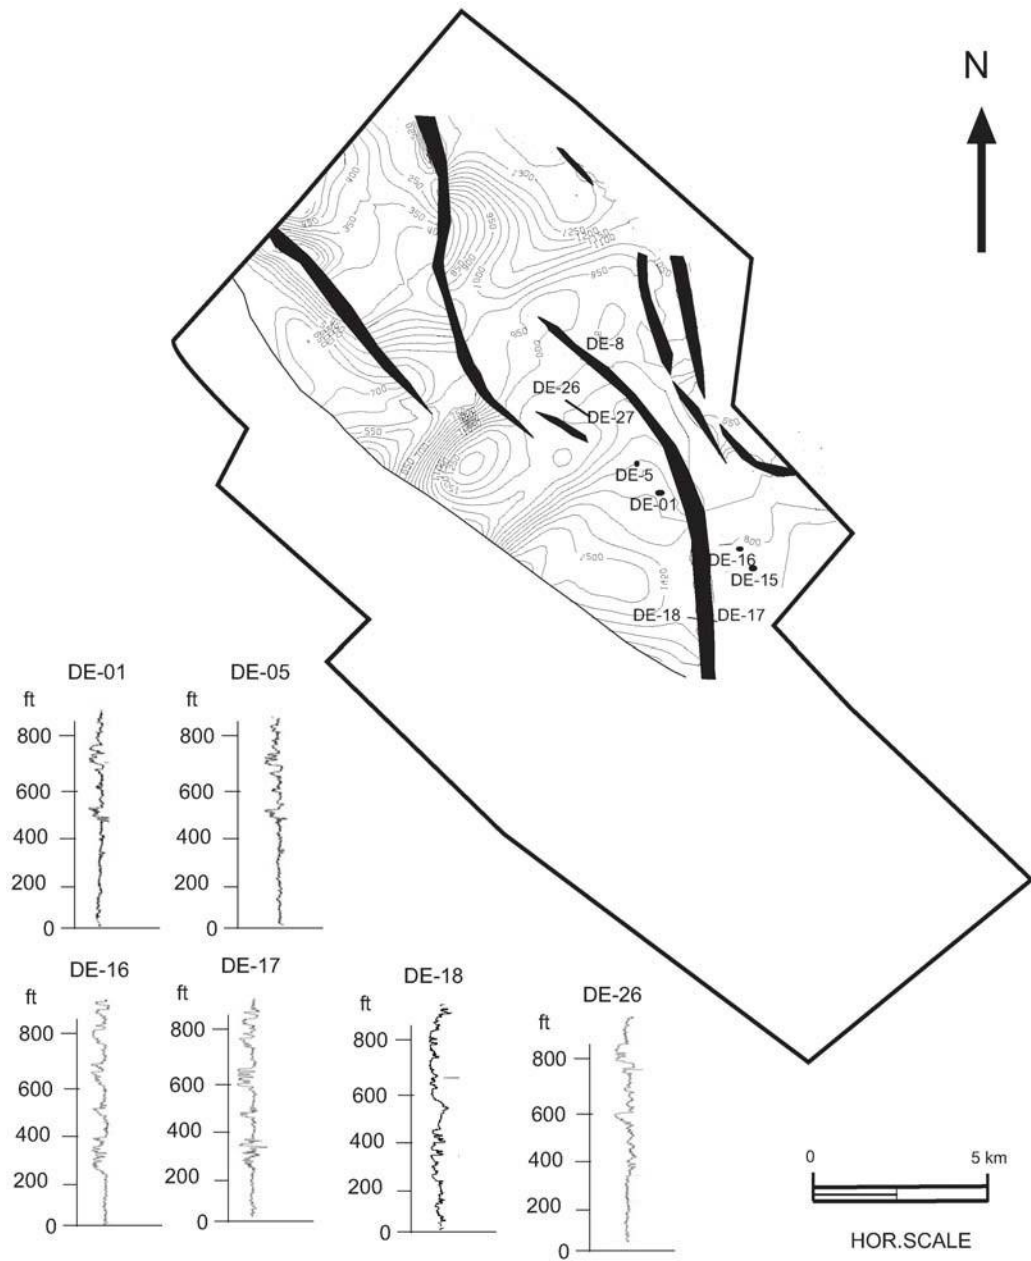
N

DE-8
DE-26
DE-27
DE-5
DE-01
DE-16
DE-15
DE-18
DE-17

250
350
400
950
1100
1250
1300
950
950
1000
700
550
1500
1420
800
880

DE-01
ft
800
600
400
200
0

DE-05
ft
800
600
400
200
0

DE-16
ft
800
600
400
200
0

DE-17
ft
800
600
400
200
0

DE-18
ft
800
600
400
200
0

DE-26
ft
800
600
400
200
0

0
5 km
HOR.SCALE